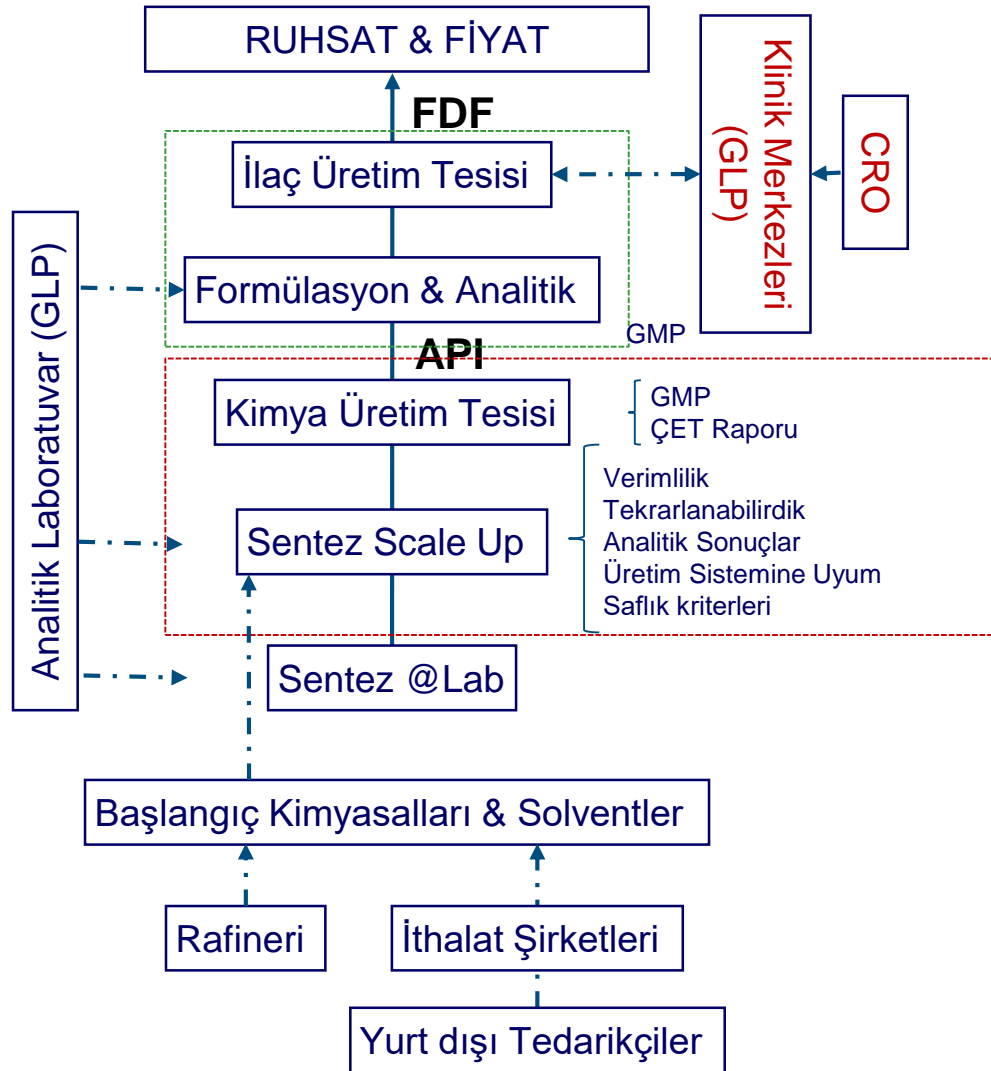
RUHSAT & FİYAT

FDF

İlaç Üretim Tesisi

Klinik Merkezleri (GLP)

CRO

Analitik Laboratuvar (GLP)

Formülasyon & Analitik

GMP

API

Kimya Üretim Tesisi

GMP
ÇET Raporu

Verimlilik
Tekrarlanabilirdik
Analitik Sonuçlar
Üretim Sistemine Uyum
Saflık kriterleri

Sentez Scale Up

Sentez @Lab

Başlangıç Kimyasalları & Solventler

Rafineri

İthalat Şirketleri

Yurt dışı Tedarikçiler